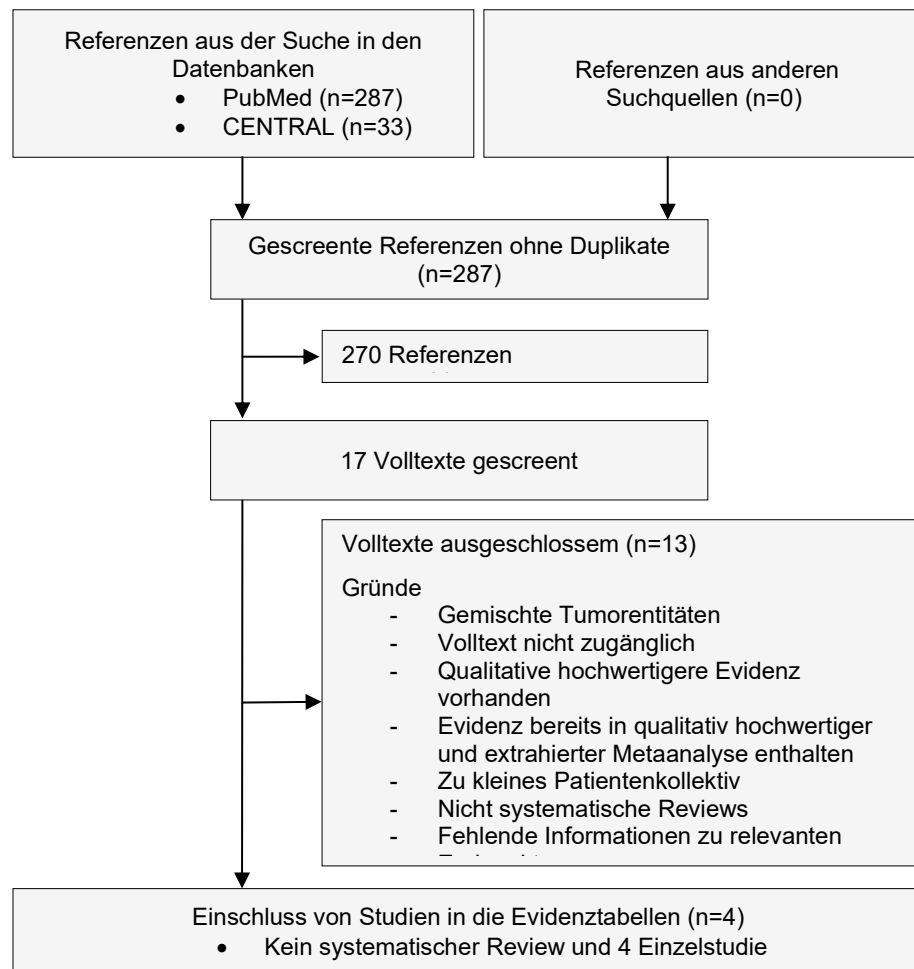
Referenzen aus der Suche in den Datenbanken
- PubMed (n=287)
- CENTRAL (n=33)

Referenzen aus anderen Suchquellen (n=0)

Gescreente Referenzen ohne Duplikate (n=287)

270 Referenzen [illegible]

17 Volltexte gescreent

Volltexte ausgeschlossem (n=13)

Gründe
- Gemischte Tumorentitäten
- Volltext nicht zugänglich
- Qualitative hochwertigere Evidenz vorhanden
- Evidenz bereits in qualitativ hochwertiger und extrahierter Metaanalyse enthalten
- Zu kleines Patientenkollektiv
- Nicht systematische Reviews
- Fehlende Informationen zu relevanten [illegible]

Einschluss von Studien in die Evidenztabellen (n=4)
- Kein systematischer Review und 4 Einzelstudie